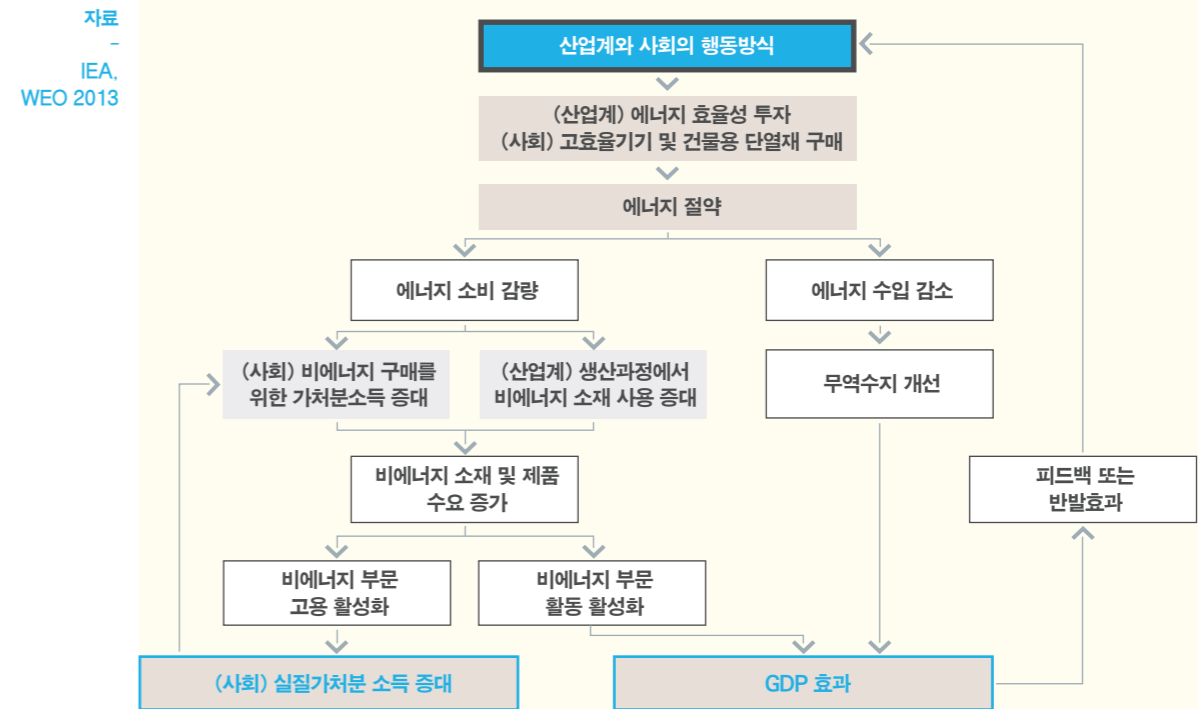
자료
–
IEA, WEO 2013

산업계와 사회의 행동방식

(산업계) 에너지 효율성 투자
(사회) 고효율기기 및 건물용 단열재 구매

에너지 절약

에너지 소비 감량

에너지 수입 감소

(사회) 비에너지 구매를 위한 가처분소득 증대

(산업계) 생산과정에서 비에너지 소재 사용 증대

무역수지 개선

비에너지 소재 및 제품 수요 증가

피드백 또는 반발효과

비에너지 부문 고용 활성화

비에너지 부문 활동 활성화

(사회) 실질가처분 소득 증대

GDP 효과